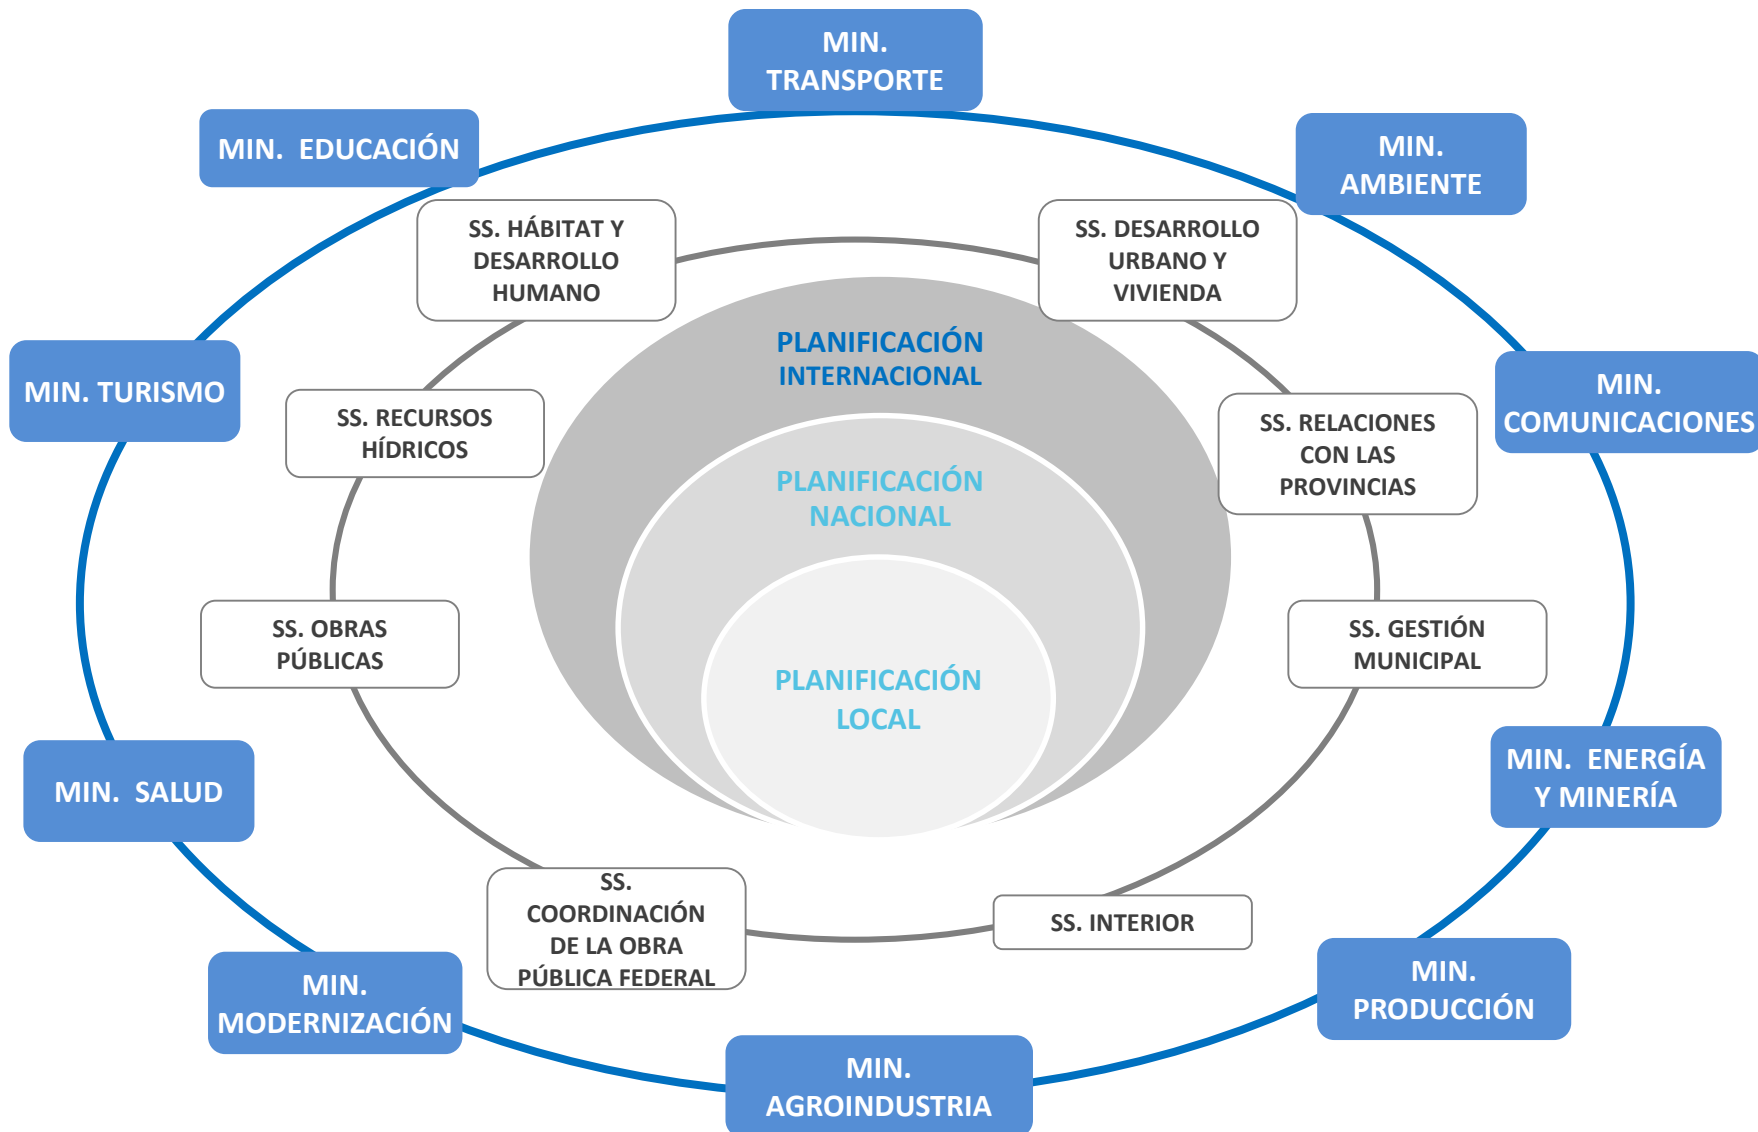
MIN. TRANSPORTE

MIN. EDUCACIÓN

MIN. AMBIENTE

SS. HÁBITAT Y DESARROLLO HUMANO

SS. DESARROLLO URBANO Y VIVIENDA

PLANIFICACIÓN INTERNACIONAL

MIN. TURISMO

MIN. COMUNICACIONES

SS. RECURSOS HÍDRICOS

SS. RELACIONES CON LAS PROVINCIAS

PLANIFICACIÓN NACIONAL

SS. OBRAS PÚBLICAS

SS. GESTIÓN MUNICIPAL

PLANIFICACIÓN LOCAL

MIN. SALUD

MIN. ENERGÍA Y MINERÍA

SS. COORDINACIÓN DE LA OBRA PÚBLICA FEDERAL

SS. INTERIOR

MIN. MODERNIZACIÓN

MIN. PRODUCCIÓN

MIN. AGROINDUSTRIA